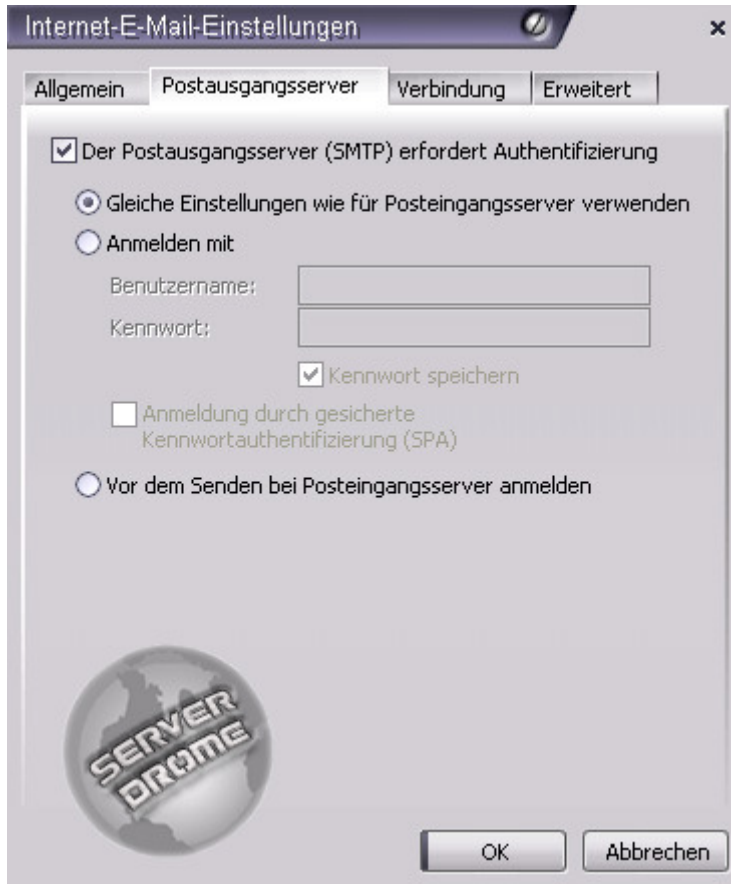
Internet-E-Mail-Einstellungen

×

Allgemein
Postausgangsserver
Verbindung
Erweitert

Der Postausgangsserver (SMTP) erfordert Authentifizierung

Gleiche Einstellungen wie für Posteingangsserver verwenden

Anmelden mit

Benutzername:

Kennwort:

Kennwort speichern

Anmeldung durch gesicherte Kennwortauthentifizierung (SPA)

Vor dem Senden bei Posteingangsserver anmelden

SERVER DROME

OK
Abbrechen